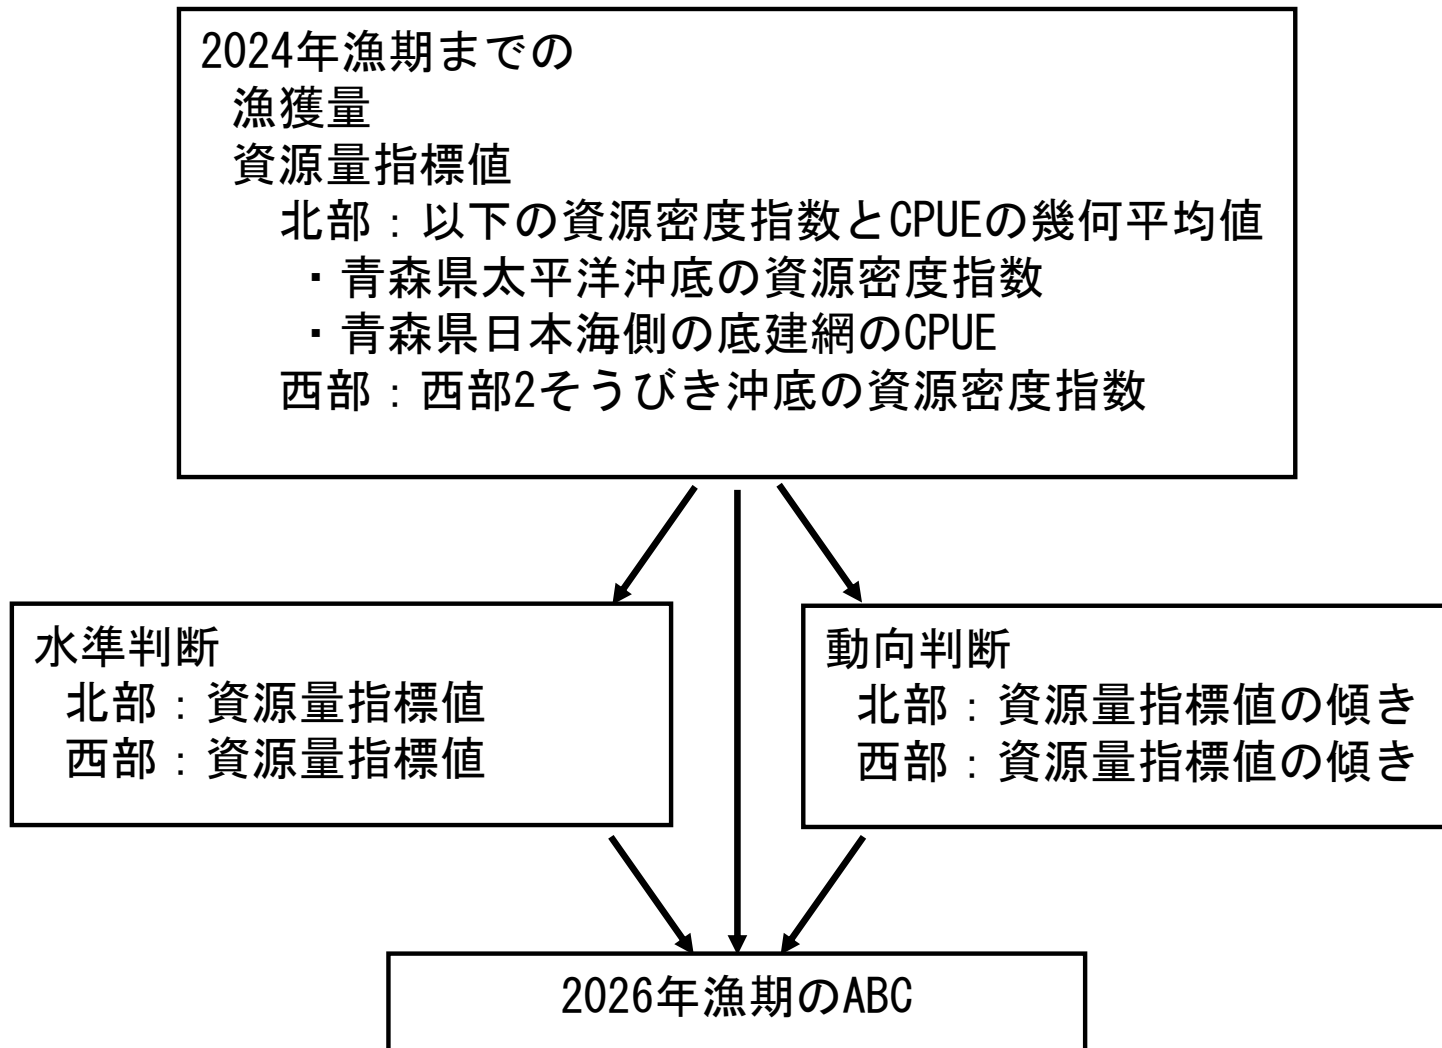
2024年漁期までの
漁獲量
資源量指標値
北部：以下の資源密度指数とCPUEの幾何平均値
・青森県太平洋沖底の資源密度指数
・青森県日本海側の底建網のCPUE
西部：西部2そうびき沖底の資源密度指数

水準判断
北部：資源量指標値
西部：資源量指標値

動向判断
北部：資源量指標値の傾き
西部：資源量指標値の傾き

2026年漁期のABC